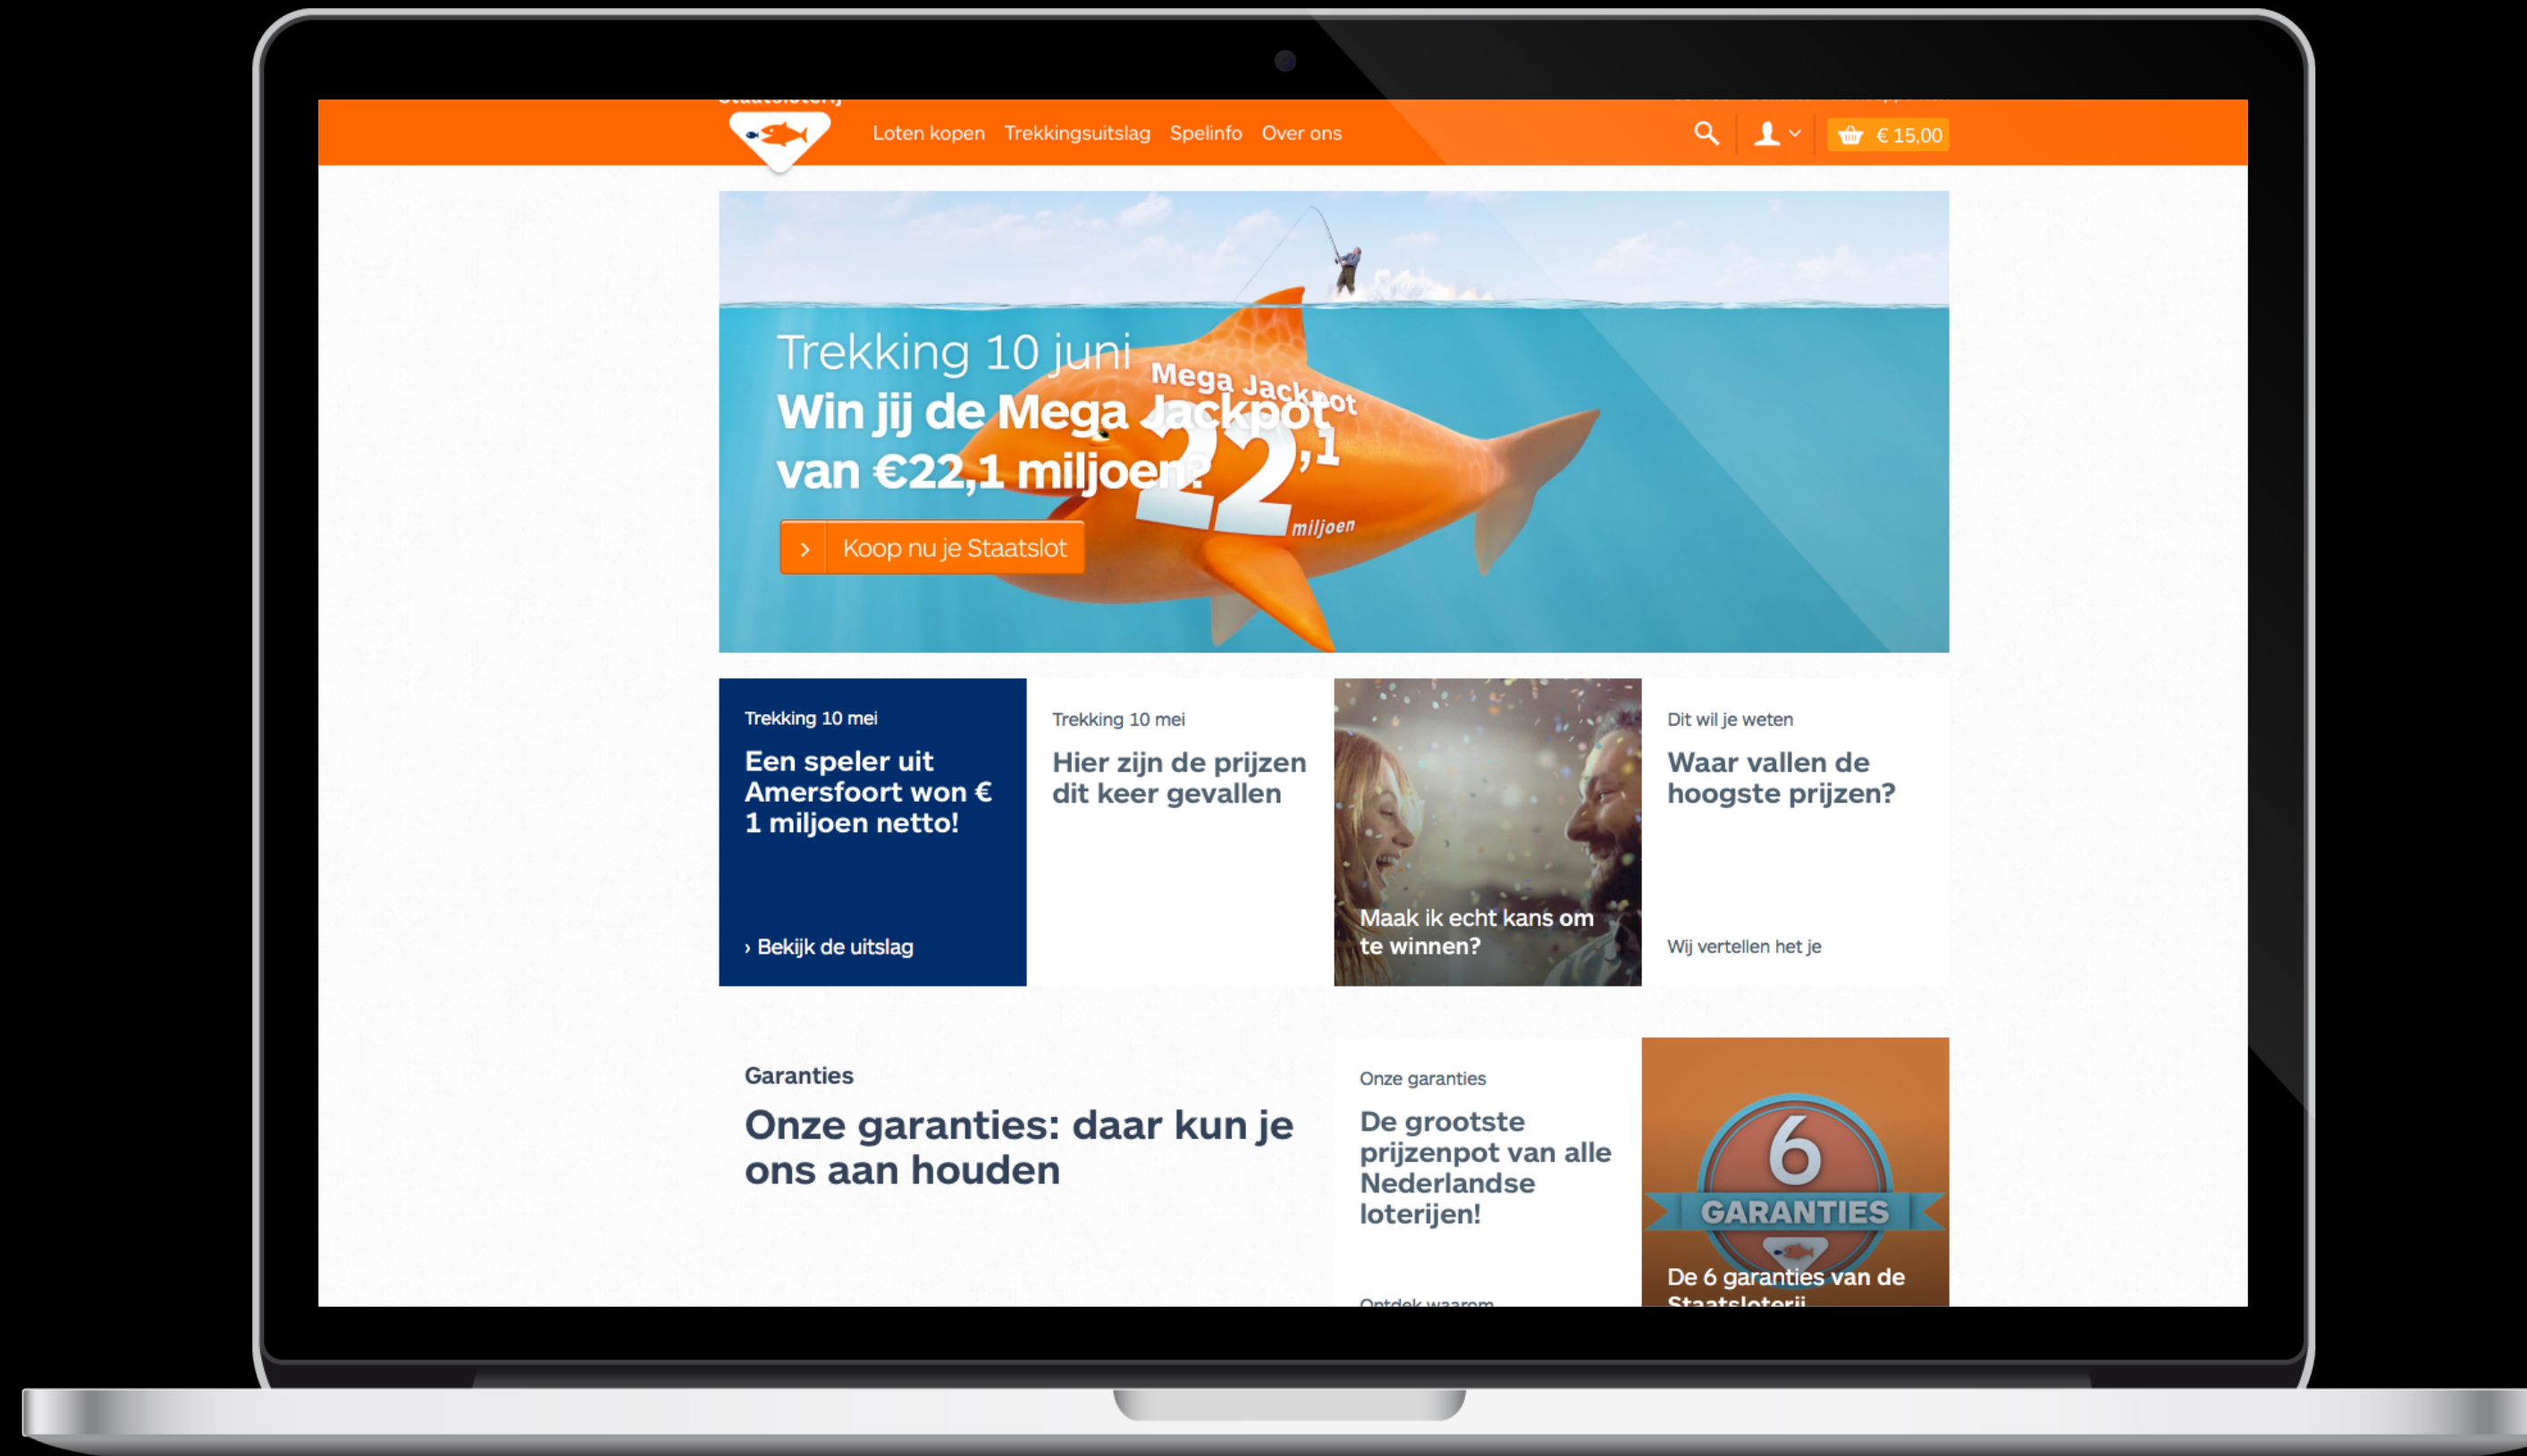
Loten kopen Trekkingsuitslag Spelinfo Over ons

€ 15,00

Trekking 10 juni
Win jij de Mega Jackpot van €22,1 miljoen?

Mega Jackpot 22,1 miljoen

Koop nu je Staatslot

Trekking 10 mei
Een speler uit Amersfoort won € 1 miljoen netto!
› Bekijk de uitslag

Trekking 10 mei
Hier zijn de prijzen dit keer gevallen

Maak ik echt kans om te winnen?

Dit wil je weten
Waar vallen de hoogste prijzen?
Wij vertellen het je

Garanties
Onze garanties: daar kun je ons aan houden

Onze garanties
De grootste prijzenpot van alle Nederlandse loterijen!
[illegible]

6 GARANTIES
De 6 garanties van de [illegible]